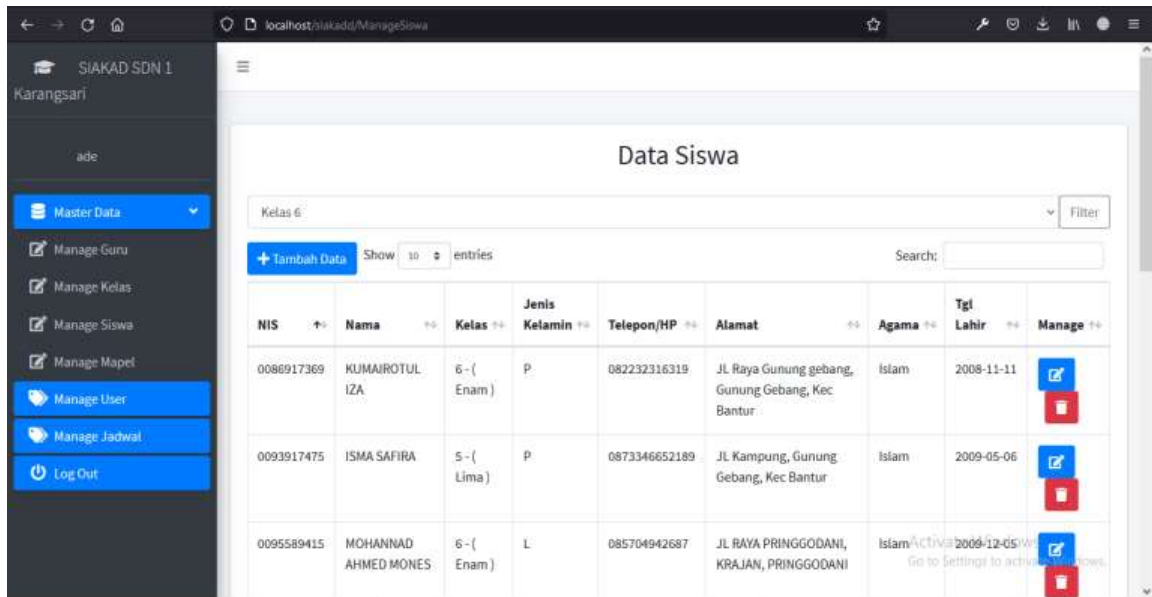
localhost/siakadd/ManageSiswa

SIAKAD SDN 1 Karangsari

ade

Master Data
Manage Guru
Manage Kelas
Manage Siswa
Manage Mapel
Manage User
Manage Jadwal
Log Out

Data Siswa

Kelas 6

Filter

+ Tambah Data

Show 10 entries

Search:

| NIS | Nama | Kelas | Jenis Kelamin | Telepon/HP | Alamat | Agama | Tgl Lahir | Manage |
|---|---|---|---|---|---|---|---|---|
| 0086917369 | KUMAIROTUL IZA | 6 - ( Enam ) | P | 082232316319 | JL Raya Gunung gebang, Gunung Gebang, Kec Bantur | Islam | 2008-11-11 | |
| 0093917475 | ISMA SAFIRA | 5 - ( Lima ) | P | 0873346652189 | JL Kampung, Gunung Gebang, Kec Bantur | Islam | 2009-05-06 | |
| 0095589415 | MOHANNAD AHMED MONES | 6 - ( Enam ) | L | 085704942687 | JL RAYA PRINGGODANI, KRAJAN, PRINGGODANI | Islam | 2009-12-05 | |

Activate Windows
Go to Settings to activate Windows.